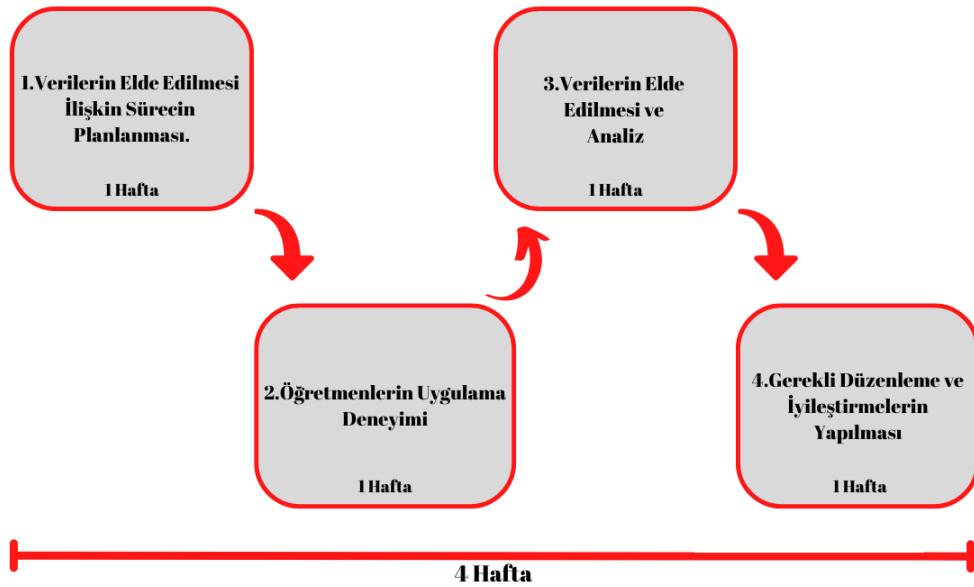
1.Verilerin Elde Edilmesi İlişkin Sürecin Planlanması.

1 Hafta

3.Verilerin Elde Edilmesi ve Analiz

1 Hafta

2.Öğretmenlerin Uygulama Deneyimi

1 Hafta

4.Gerekli Düzenleme ve İyileştirmelerin Yapılması

1 Hafta

4 Hafta